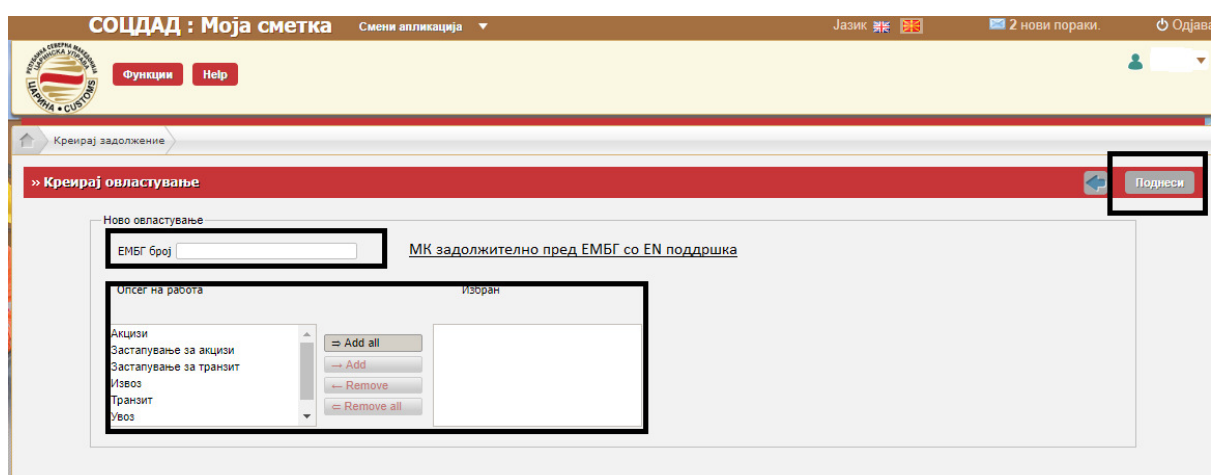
СОЦДАД : Моја сметка
Смени апликација ▼
Јазик
2 нови пораки.
Одјава

РЕПУБЛИКА СЕВЕРНА МАКЕДОНИЈА ЦАРИНСКА УПРАВА ЦАРИНА • CUSTOMS

Функции
Help

Креирај задолжение

» Креирај овластување
Поднеси

Ново овластување

ЕМБГ број

МК задолжително пред ЕМБГ со EN поддршка

Опсег на работа

Избран

Акцизи
Застапување за акцизи
Застапување за транзит
Извоз
Транзит
Увоз

⇒ Add all
→ Add
← Remove
⇐ Remove all